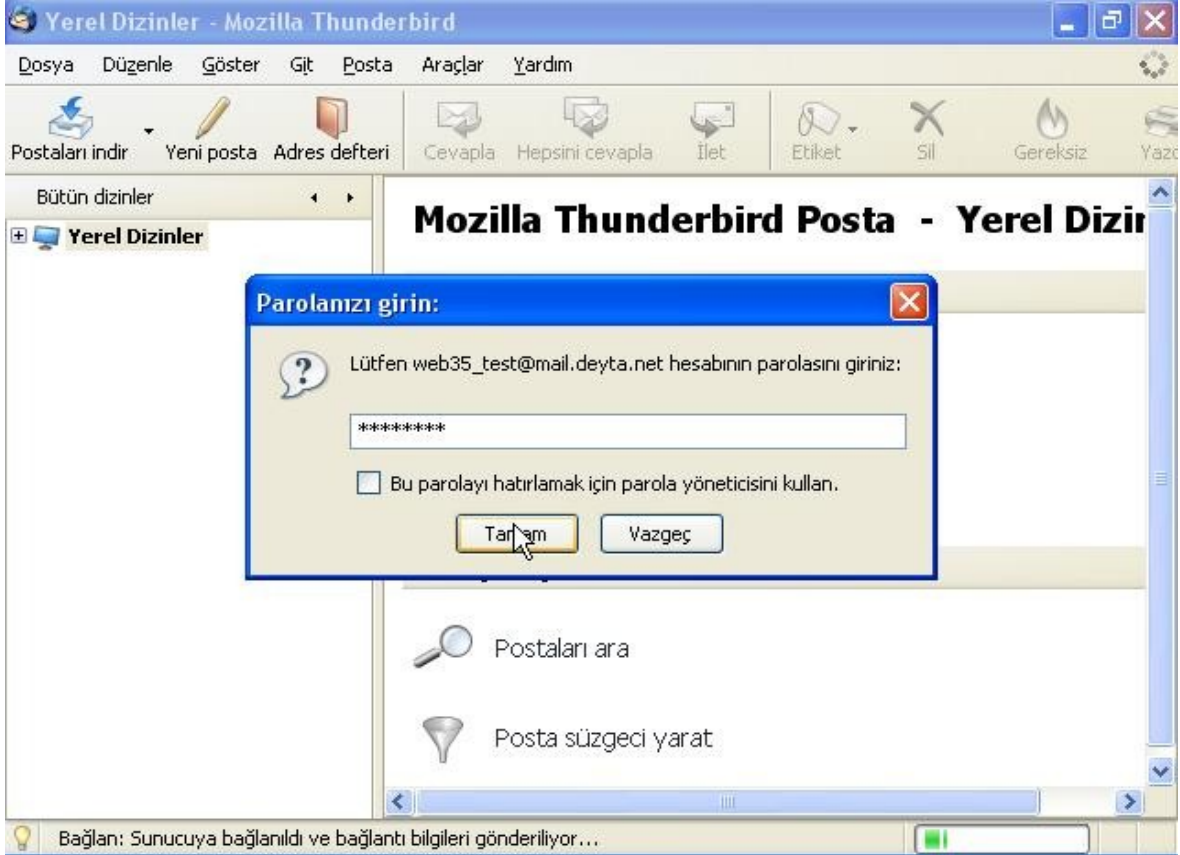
Yerel Dizinler - Mozilla Thunderbird

Dosya Düzenle Göster Git Posta Araçlar Yardım

Postaları indir Yeni posta Adres defteri Cevapla Hepsini cevapla İlet Etiket Sil Gereksiz Yazd

Bütün dizinler

Yerel Dizinler

Mozilla Thunderbird Posta - Yerel Dizi

Parolanızı girin:

Lütfen web35_test@mail.deyta.net hesabının parolasını giriniz:

********

Bu parolayı hatırlamak için parola yöneticisini kullan.

Tamam Vazgeç

Postaları ara

Posta süzgeci yarat

Bağlan: Sunucuya bağlanıldı ve bağlantı bilgileri gönderiliyor...